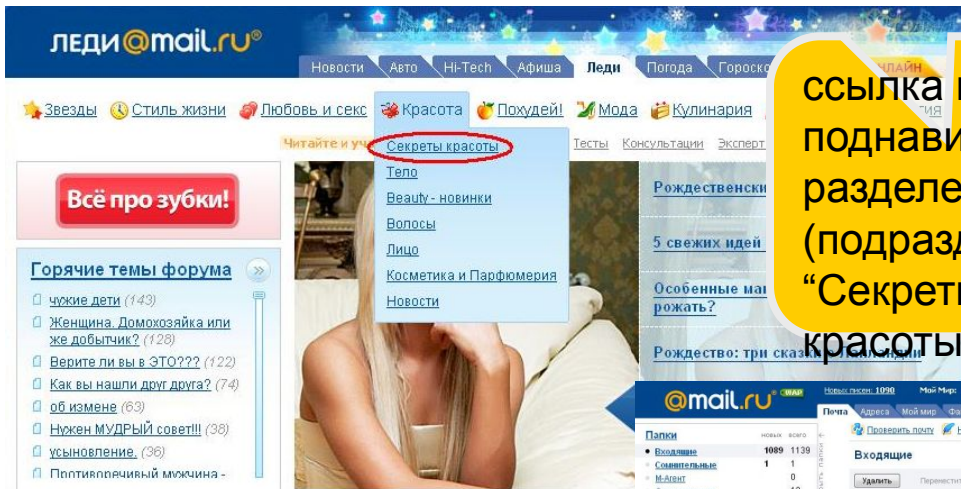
ЛЕДИ@mail.ru®

Новости Авто Hi-Tech Афиша Леди Погода Гороско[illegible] ОНЛАЙН

Звезды Стиль жизни Любовь и секс Красота Похудей! Мода Кулинария

Читайте и уч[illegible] Тесты Консультации Эксперт

Секреты красоты
Тело
Beauty - новинки
Волосы
Лицо
Косметика и Парфюмерия
Новости

Всё про зубки!

Горячие темы форума
чужие дети (143)
Женщина. Домохозяйка или же добытчик? (128)
Верите ли вы в ЭТО??? (122)
Как вы нашли друг друга? (74)
об измене (63)
Нужен МУДРЫЙ совет!!! (38)
усыновление. (36)
Противоречивый мужчина -

Рождественски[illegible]
5 свежих идей
Особенные ма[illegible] рожать?
Рождество: три сказ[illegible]

ссылка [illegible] поднави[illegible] разделе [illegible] (подразд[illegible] “Секреты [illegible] красоты

@mail.ru WAP
Новых писем: 1090 Мой Мир
Почта Адреса Мой мир Фо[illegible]
Проверить почту
Папки новых всего
Входящие 1089 1139
Сомнительные 1 1
М-Агент 0
Входящие
Удалить Переместит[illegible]